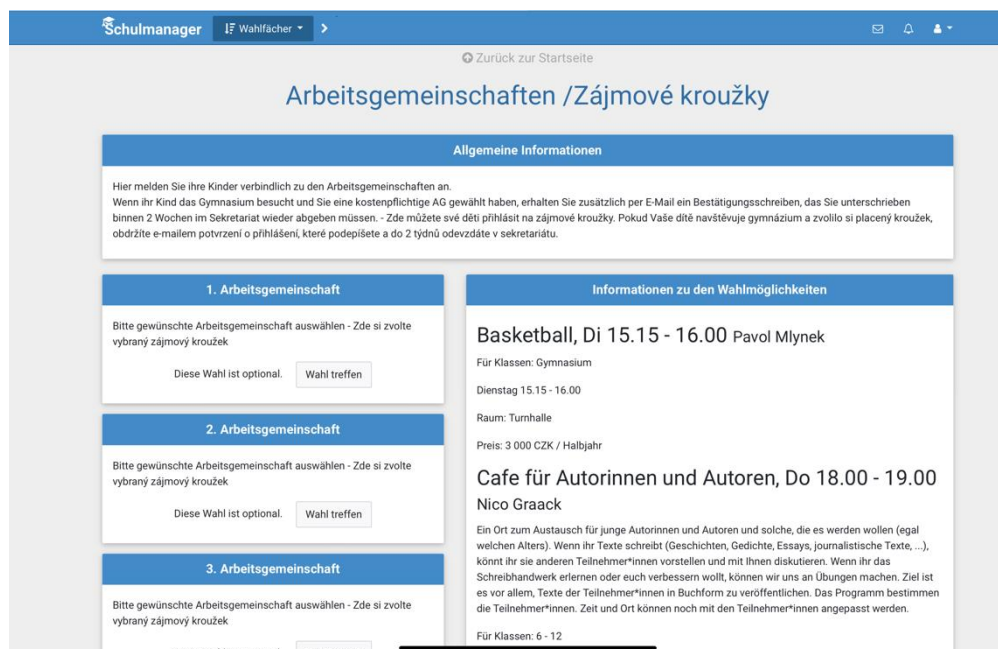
Schulmanager Wahlfächer

Zurück zur Startseite

Arbeitsgemeinschaften /Zájmové kroužky

Allgemeine Informationen

Hier melden Sie ihre Kinder verbindlich zu den Arbeitsgemeinschaften an.
Wenn ihr Kind das Gymnasium besucht und Sie eine kostenpflichtige AG gewählt haben, erhalten Sie zusätzlich per E-Mail ein Bestätigungsschreiben, das Sie unterschrieben binnen 2 Wochen im Sekretariat wieder abgeben müssen. - Zde můžete své děti přihlásit na zájmové kroužky. Pokud Vaše dítě navštěvuje gymnázium a zvolilo si placený kroužek, obdržíte e-mailem potvrzení o přihlášení, které podepíšete a do 2 týdnů odevzdáte v sekretariátu.

1. Arbeitsgemeinschaft

Bitte gewünschte Arbeitsgemeinschaft auswählen - Zde si zvolte vybraný zájmový kroužek

Diese Wahl ist optional. Wahl treffen

2. Arbeitsgemeinschaft

Bitte gewünschte Arbeitsgemeinschaft auswählen - Zde si zvolte vybraný zájmový kroužek

Diese Wahl ist optional. Wahl treffen

3. Arbeitsgemeinschaft

Bitte gewünschte Arbeitsgemeinschaft auswählen - Zde si zvolte vybraný zájmový kroužek

Informationen zu den Wahlmöglichkeiten

Basketball, Di 15.15 - 16.00 Pavol Mlynek

Für Klassen: Gymnasium

Dienstag 15.15 - 16.00

Raum: Turnhalle

Preis: 3 000 CZK / Halbjahr

Cafe für Autorinnen und Autoren, Do 18.00 - 19.00

Nico Graack

Ein Ort zum Austausch für junge Autorinnen und Autoren und solche, die es werden wollen (egal welchen Alters). Wenn ihr Texte schreibt (Geschichten, Gedichte, Essays, journalistische Texte, ...), könnt ihr sie anderen Teilnehmer*innen vorstellen und mit Ihnen diskutieren. Wenn ihr das Schreibhandwerk erlernen oder euch verbessern wollt, können wir uns an Übungen machen. Ziel ist es vor allem, Texte der Teilnehmer*innen in Buchform zu veröffentlichen. Das Programm bestimmen die Teilnehmer*innen. Zeit und Ort können noch mit den Teilnehmer*innen angepasst werden.

Für Klassen: 6 - 12